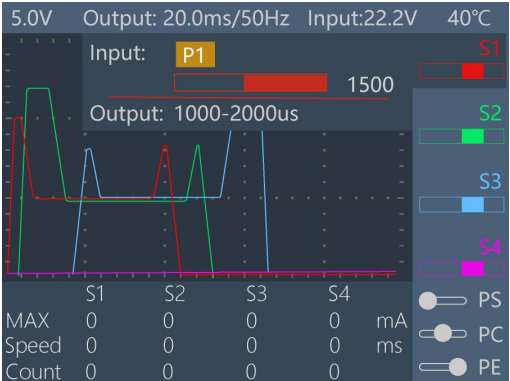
5.0V Output: 20.0ms/50Hz Input:22.2V 40°C

Input: P1

1500

Output: 1000-2000us

S1

S2

S3

S4

| | S1 | S2 | S3 | S4 | |
|---|---|---|---|---|---|
| MAX | 0 | 0 | 0 | 0 | mA |
| Speed | 0 | 0 | 0 | 0 | ms |
| Count | 0 | 0 | 0 | 0 | |

PS
PC
PE